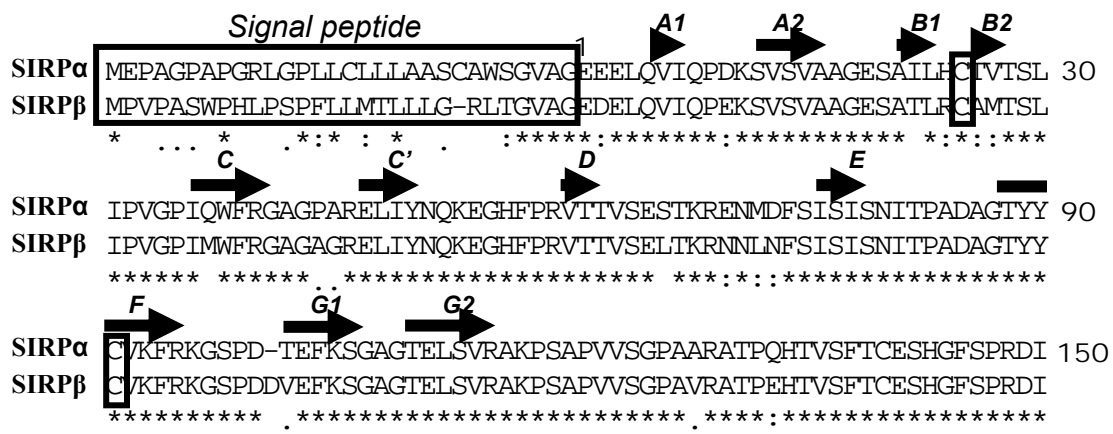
Signal peptide

1 A1 A2 B1 B2

SIRPα MEPAGPAPGRLGPLLCLLLAASCAWSGVAGEEELQVIQPDKSVSVAAGESAILHCTVTSL 30
SIRPβ MPVPASWPHLPSPFLLMTLLLG-RLTGVAGEDELQVIQPEKSVSVAAGESATLRCAMTSL
* ... * .*:* : * . :*****:*******:*********** *:*::***

C C' D E

SIRPα IPVGPIQWFRGAGPARELIYNQKEGHFPRVTTVSESTKRENMDFSISISNITPADAGTYY 90
SIRPβ IPVGPIMWFRGAGAGRELIYNQKEGHFPRVTTVSELTKRNNLNFSISISNITPADAGTYY
****** ****** .******************* ***:*::*****************

F G1 G2

SIRPα CVKFRKGSPD-TEFKSGAGTELSVRAKPSAPVVSGPAARATPQHTVSFTCESHGFSPRDI 150
SIRPβ CVKFRKGSPDDVEFKSGAGTELSVRAKPSAPVVSGPAVRATPEHTVSFTCESHGFSPRDI
********** .**********************.****:*****************